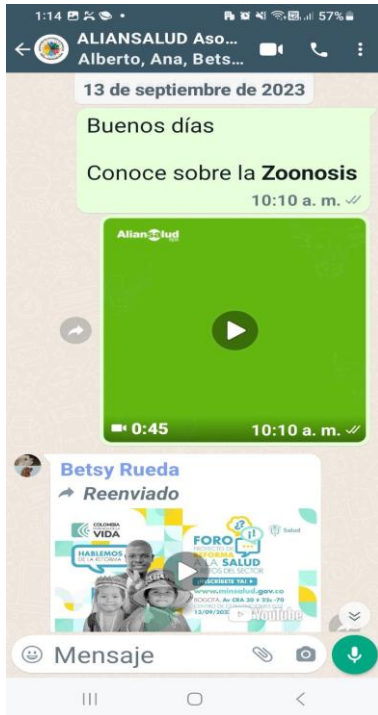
1:14
57%

ALIANSALUD Aso...
Alberto, Ana, Bets...

13 de septiembre de 2023

Buenos días

Conoce sobre la **Zoonosis**

10:10 a. m.

Aliansalud

0:45

10:10 a. m.

Betsy Rueda

Reenviado

COLOMBIA POTENCIA DE LA VIDA

Salud

HABLEMOS DE LA REFORMA

FORO PROYECTO DE REFORMA A LA SALUD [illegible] DEL SECTOR

¡INSCRÍBETE YA!

www.minsalud.gov.co

BOGOTÁ, Av. CRA 30 # 25-70

12/09/202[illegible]

YouTube

Mensaje